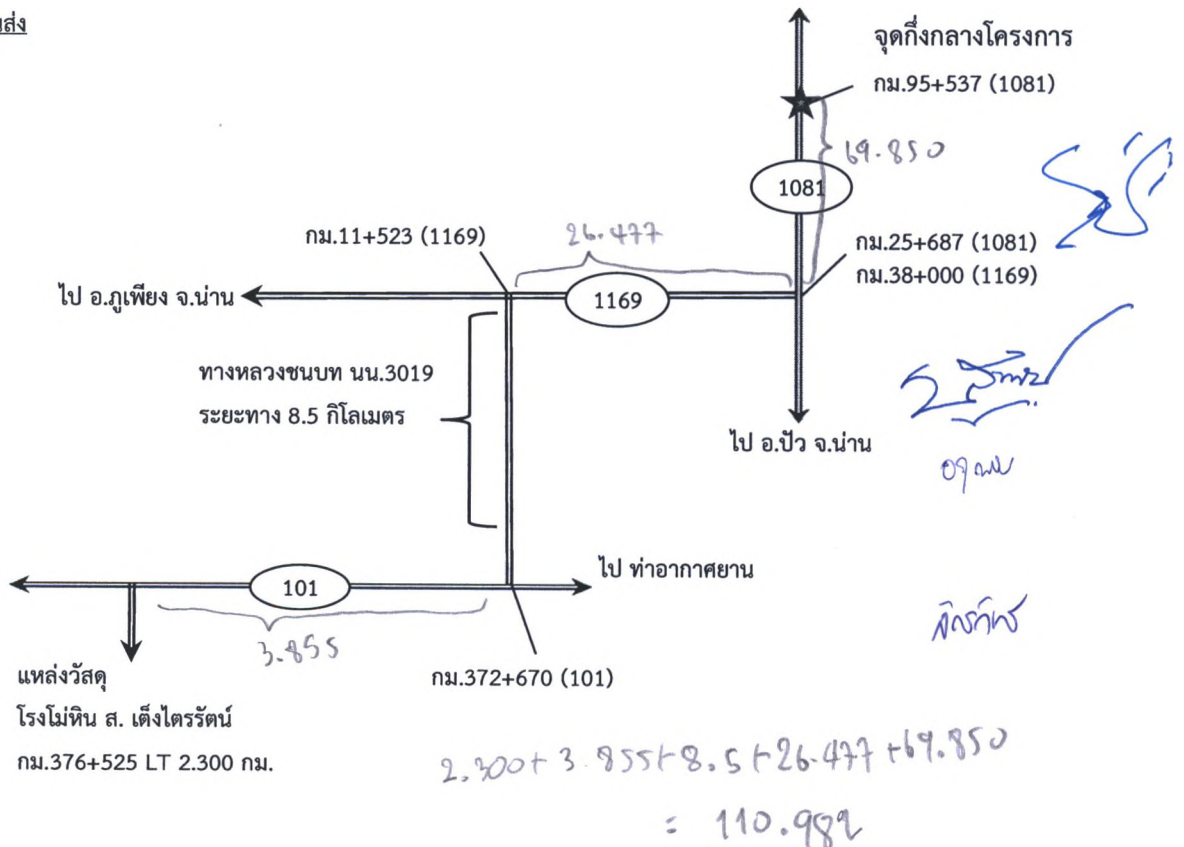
ส่ง

จุดกึ่งกลางโครงการ
กม.95+537 (1081)

69.850

1081

กม.11+523 (1169)

26.477

กม.25+687 (1081)
กม.38+000 (1169)

ไป อ.ภูเพียง จ.น่าน

1169

ทางหลวงชนบท นน.3019
ระยะทาง 8.5 กิโลเมตร

ไป อ.ปัว จ.น่าน

ไป ท่าอากาศยาน

101

3.855

แหล่งวัสดุ
โรงโม่หิน ส. เต็งไตรรัตน์
กม.376+525 LT 2.300 กม.

กม.372+670 (101)

$2.300+3.855+8.5+26.477+69.850$
$=110.982$

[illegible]
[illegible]
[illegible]
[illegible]